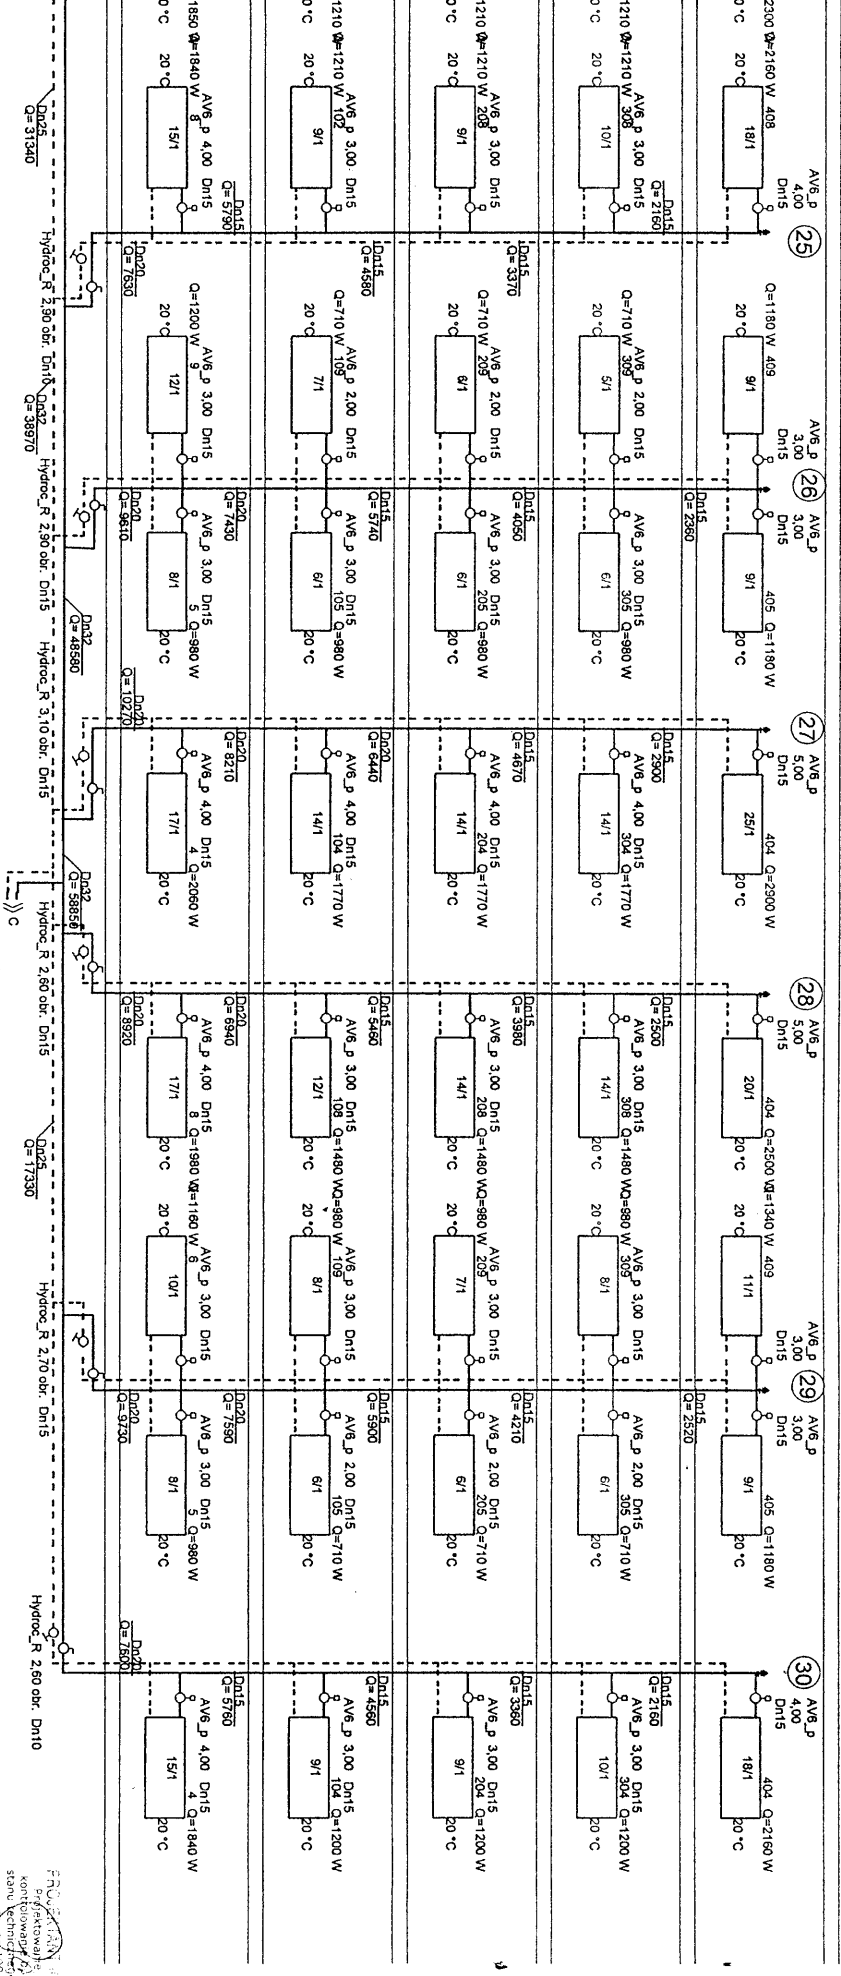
2300 Q=2160 W 408
AV6_p 4,00 Dn15
18/1
20 °C
Dn15 Q= 2160
25
Q=1180 W 409
AV6_p 3,00 Dn15
9/1
20 °C
26
AV6_p 3,00 Dn15
Dn15 Q= 2360
9/1
405 Q=1180 W
20 °C
27
AV6_p 5,00 Dn15
25/1
404 Q=2900 W
20 °C
28
AV6_p 5,00 Dn15
20/1
404 Q=2500 W
20 °C
Q=1340 W 409
11/1
AV6_p 3,00 Dn15
29
AV6_p 3,00 Dn15
Dn15 Q= 2520
9/1
405 Q=1180 W
20 °C
30
AV6_p 4,00 Dn15
18/1
404 Q=2160 W
20 °C

1210 Q=1210 W 308
AV6_p 3,00 Dn15
10/1
20 °C
Q=710 W 309
AV6_p 2,00 Dn15
5/1
20 °C
AV6_p 3,00 Dn15 305 Q=980 W
6/1
20 °C
Dn15 Q= 2900
AV6_p 4,00 Dn15 304 Q=1770 W
14/1
20 °C
Dn15 Q= 2500
AV6_p 3,00 Dn15 308 Q=1480 W
14/1
20 °C
Q=980 W 309
AV6_p 3,00 Dn15
8/1
20 °C
AV6_p 2,00 Dn15 305 Q=710 W
6/1
20 °C
Dn15 Q= 2160
AV6_p 3,00 Dn15 304 Q=1200 W
10/1
20 °C

1210 Q=1210 W 208
AV6_p 3,00 Dn15
9/1
20 °C
Dn15 Q= 3370
Q=710 W 209
AV6_p 2,00 Dn15
8/1
20 °C
Dn15 Q= 4050
AV6_p 3,00 Dn15 205 Q=980 W
6/1
20 °C
Dn15 Q= 4670
AV6_p 4,00 Dn15 204 Q=1770 W
14/1
20 °C
Dn15 Q= 3980
AV6_p 3,00 Dn15 208 Q=1480 W
14/1
20 °C
Q=980 W 209
AV6_p 3,00 Dn15
7/1
20 °C
Dn15 Q= 4210
AV6_p 2,00 Dn15 205 Q=710 W
6/1
20 °C
Dn15 Q= 3360
AV6_p 3,00 Dn15 204 Q=1200 W
9/1
20 °C

1210 Q=1210 W 102
AV6_p 3,00 Dn15
9/1
20 °C
Dn15 Q= 4580
Q=710 W 109
AV6_p 2,00 Dn15
7/1
20 °C
Dn15 Q= 5740
AV6_p 3,00 Dn15 105 Q=980 W
6/1
20 °C
Dn20 Q= 6440
AV6_p 4,00 Dn15 104 Q=1770 W
14/1
20 °C
Dn15 Q= 5460
AV6_p 3,00 Dn15 108 Q=1480 W
12/1
20 °C
Q=980 W 109
AV6_p 3,00 Dn15
8/1
20 °C
Dn15 Q= 5900
AV6_p 2,00 Dn15 105 Q=710 W
6/1
20 °C
Dn15 Q= 4560
AV6_p 3,00 Dn15 104 Q=1200 W
9/1
20 °C

1850 Q=1840 W 8
AV6_p 4,00 Dn15
15/1
20 °C
Dn15 Q= 5790
Dn20 Q= 7630
Q=1200 W 9
AV6_p 3,00 Dn15
12/1
20 °C
Dn20 Q= 7430
AV6_p 3,00 Dn15 5 Q=980 W
8/1
20 °C
Dn20 Q= 8210
AV6_p 4,00 Dn15 4 Q=2060 W
17/1
20 °C
Dn20 Q= 6940
AV6_p 4,00 Dn15 8 Q=1980 W
17/1
20 °C
Q=1160 W 8
AV6_p 3,00 Dn15
10/1
20 °C
Dn20 Q= 7590
AV6_p 3,00 Dn15 5 Q=980 W
8/1
20 °C
Dn15 Q= 5760
AV6_p 4,00 Dn15 4 Q=1840 W
15/1
20 °C

Dn25 Q= 31340
Hydroc_R 2,90 obr. Dn10
Dn32 Q= 38970
Dn20 Q= 9610
Hydroc_R 2,90 obr. Dn15
Dn32 Q= 48580
Dn20 Q= 10270
Hydroc_R 3,10 obr. Dn15
Dn32 Q= 58850
Hydroc_R 2,60 obr. Dn15
C
Dn20 Q= 8920
Dn25 Q= 17330
Hydroc_R 2,70 obr. Dn15
Dn20 Q= 9730
Dn20 Q= 7600
Hydroc_R 2,60 obr. Dn10

Projektowanie kontrolowanie stanu technicznego